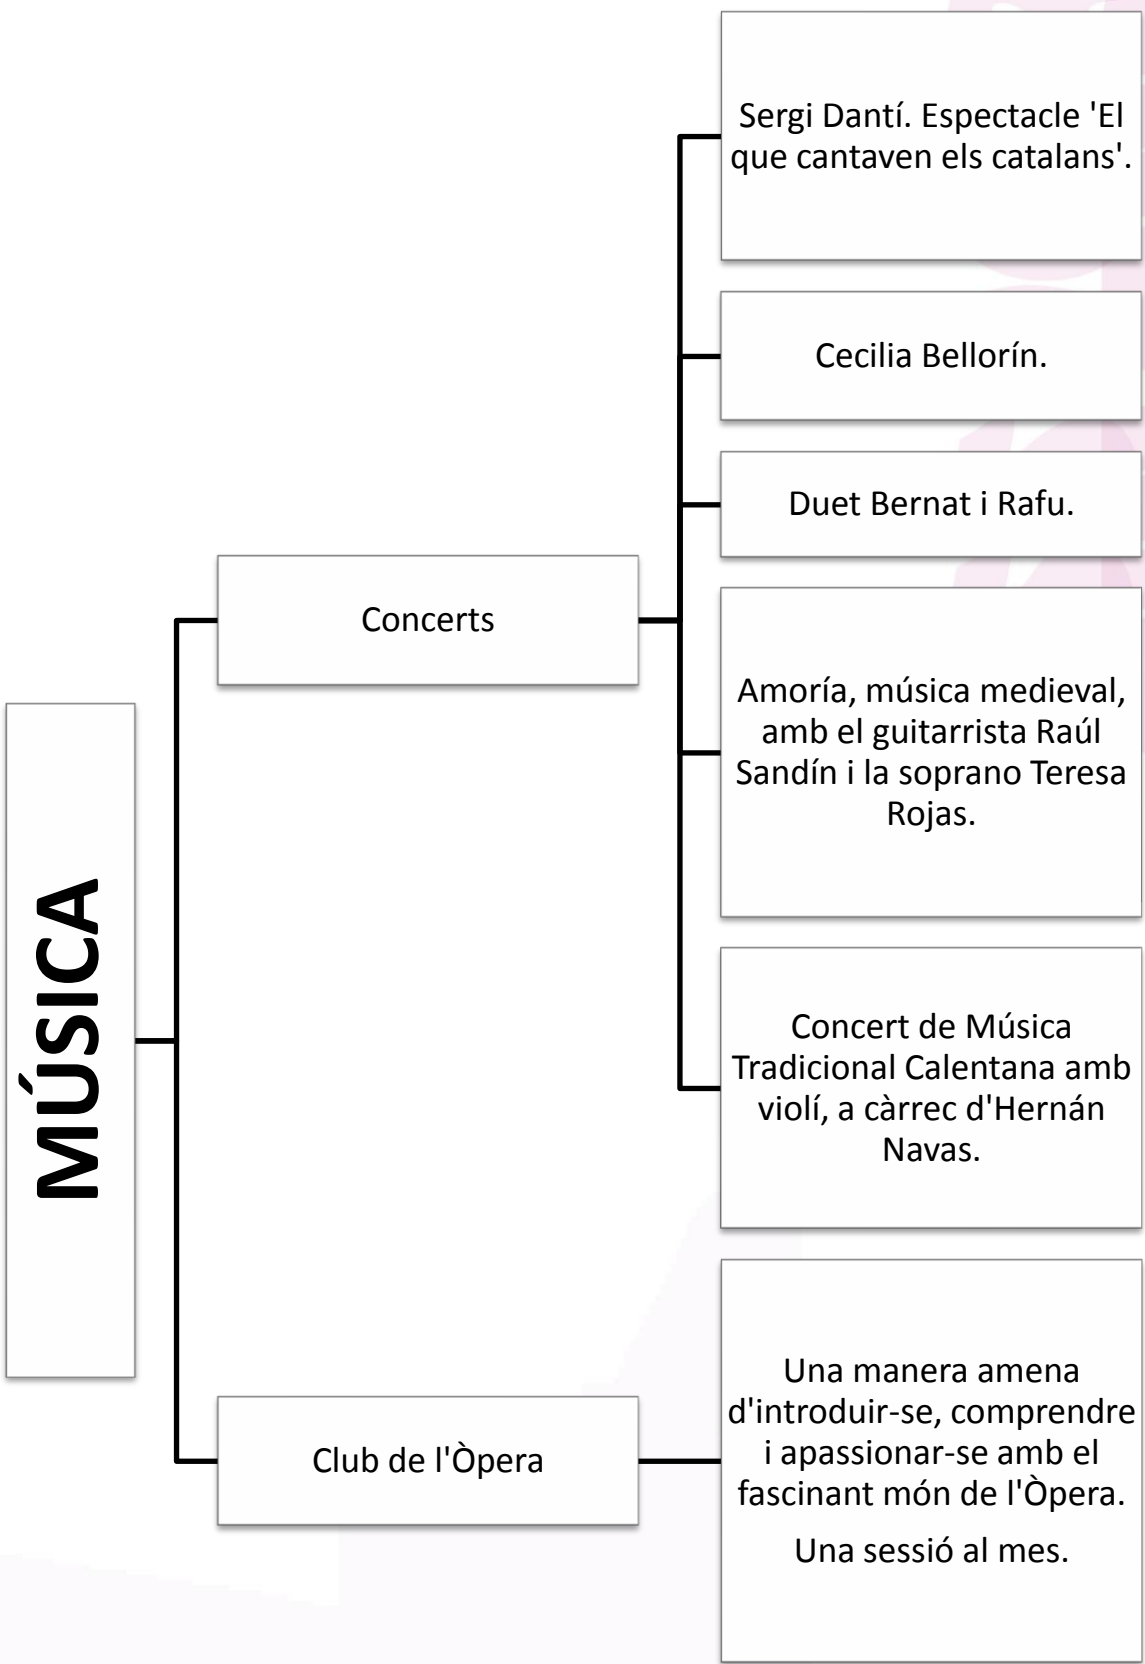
MÚSICA

Concerts

Sergi Dantí. Espectacle 'El que cantaven els catalans'.

Cecilia Bellorín.

Duet Bernat i Rafu.

Amoría, música medieval, amb el guitarrista Raúl Sandín i la soprano Teresa Rojas.

Concert de Música Tradicional Calentana amb violí, a càrrec d'Hernán Navas.

Club de l'Òpera

Una manera amena d'introduir-se, comprendre i apassionar-se amb el fascinant món de l'Òpera.

Una sessió al mes.